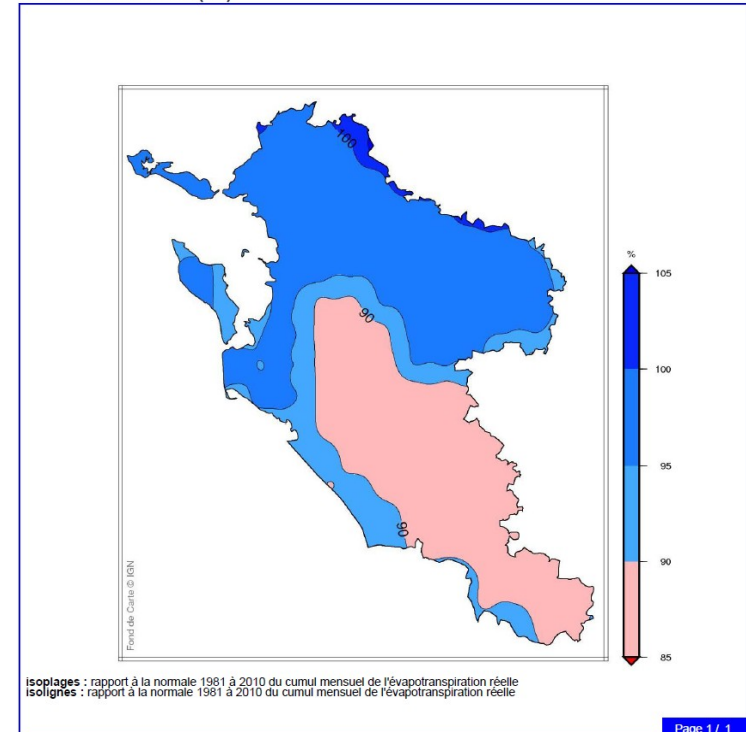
100

90

90

%

105

100

95

90

85

Fond de Carte © IGN

**isoplages :** rapport à la normale 1981 à 2010 du cumul mensuel de l'évapotranspiration réelle
**isolignes :** rapport à la normale 1981 à 2010 du cumul mensuel de l'évapotranspiration réelle

Page 1 / 1